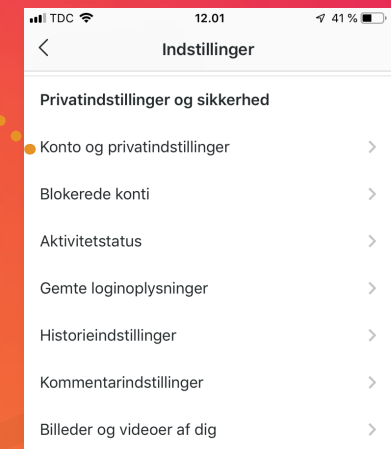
TDC 12.01 41 %

Indstillinger

Privatindstillinger og sikkerhed

Konto og privatindstillinger

Blokerede konti

Aktivitetstatus

Gemte loginoplysninger

Historieindstillinger

Kommentarindstillinger

Billeder og videoer af dig